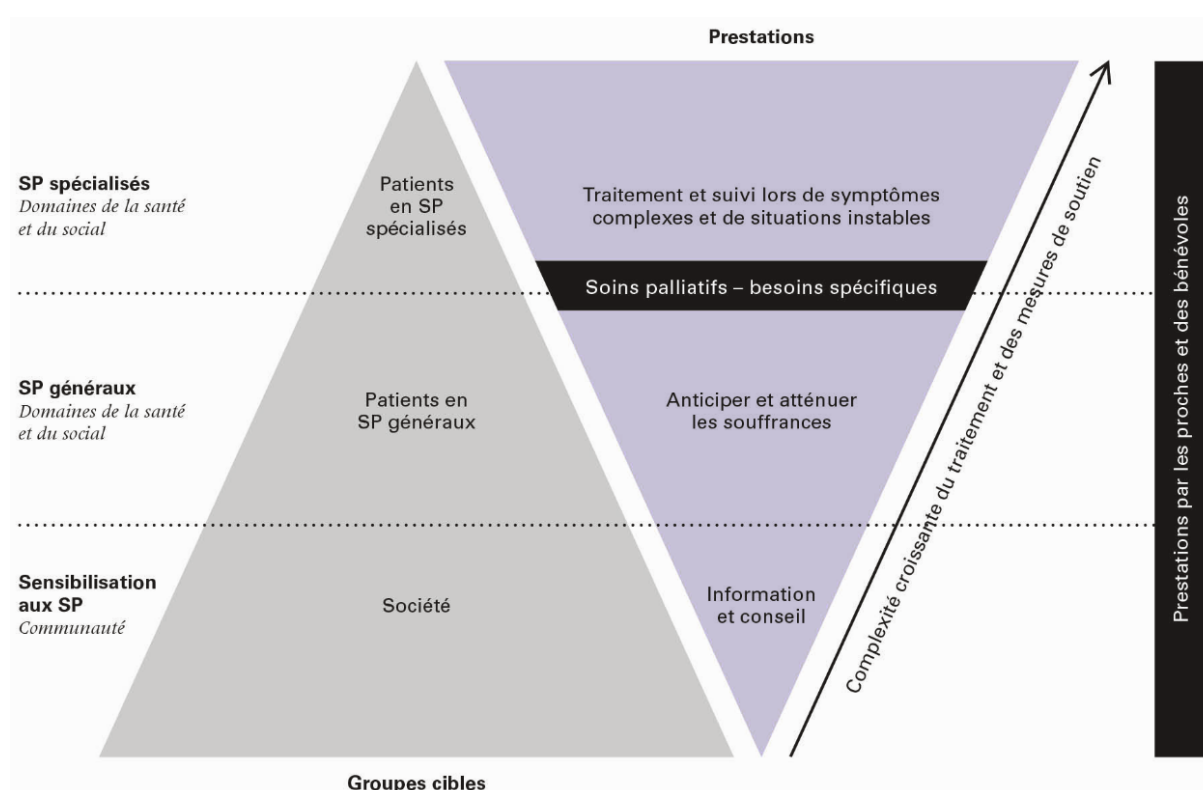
Prestations

SP spécialisés
*Domaines de la santé et du social*

Patients en SP spécialisés

Traitement et suivi lors de symptômes complexes et de situations instables

Soins palliatifs – besoins spécifiques

SP généraux
*Domaines de la santé et du social*

Patients en SP généraux

Anticiper et atténuer les souffrances

Sensibilisation aux SP
*Communauté*

Société

Information et conseil

Complexité croissante du traitement et des mesures de soutien

Prestations par les proches et des bénévoles

Groupes cibles